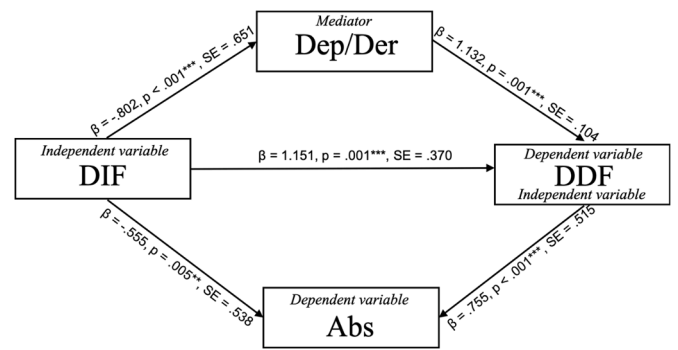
Mediator
Dep/Der

β = -.802, p < .001***, SE = .651

β = 1.132, p = .001***, SE = .104

Independent variable
DIF

β = 1.151, p = .001***, SE = .370

Dependent variable
DDF
Independent variable

β = -.555, p = .005**, SE = .538

β = .755, p < .001***, SE = .515

Dependent variable
Abs